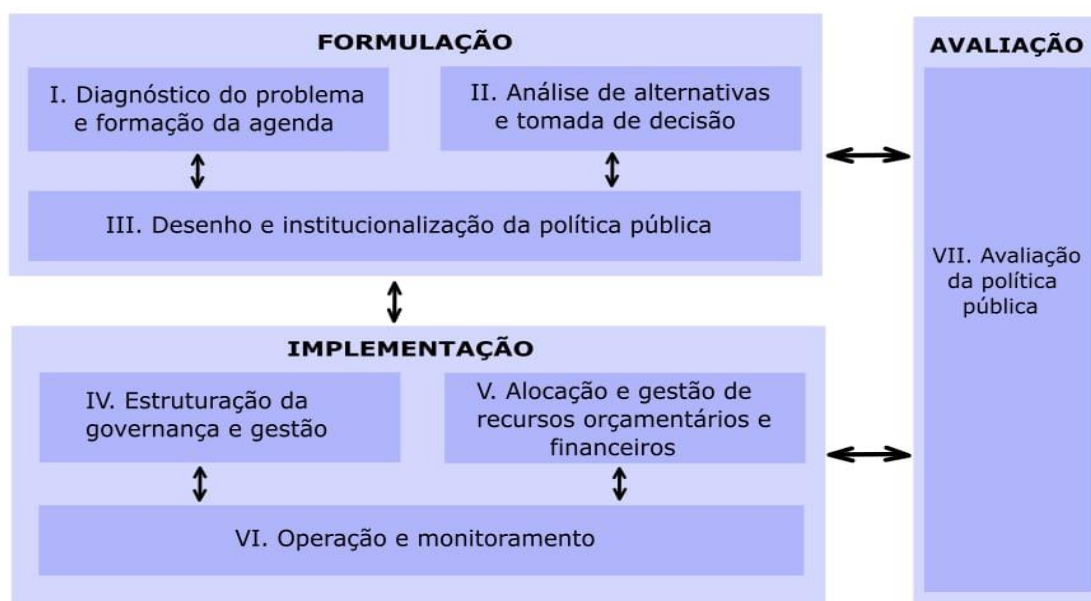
FORMULAÇÃO

I. Diagnóstico do problema e formação da agenda

II. Análise de alternativas e tomada de decisão

III. Desenho e institucionalização da política pública

IMPLEMENTAÇÃO

IV. Estruturação da governança e gestão

V. Alocação e gestão de recursos orçamentários e financeiros

VI. Operação e monitoramento

AVALIAÇÃO

VII. Avaliação da política pública